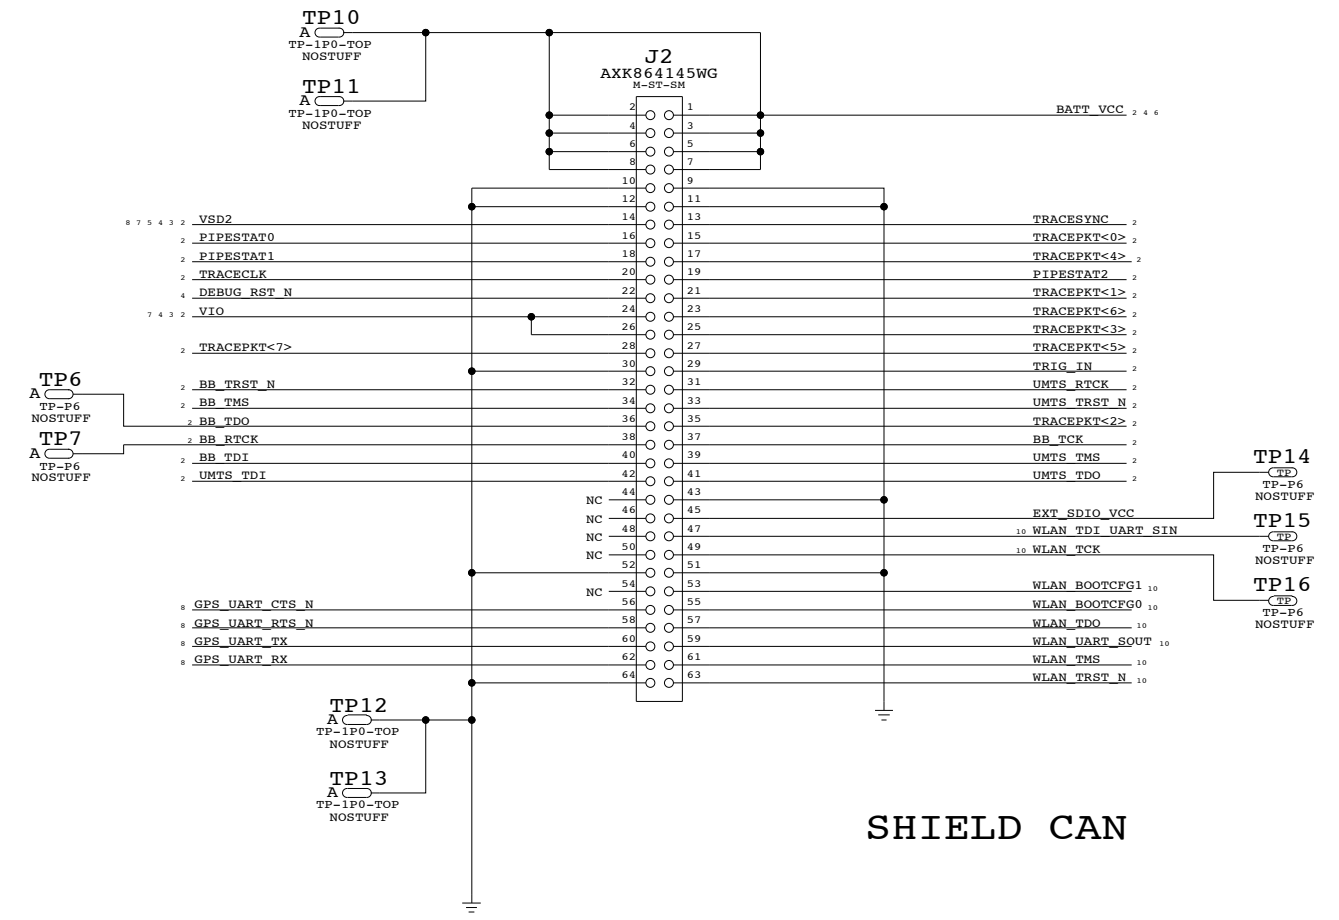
TP10
A
TP-1P0-TOP
NOSTUFF

TP11
A
TP-1P0-TOP
NOSTUFF

J2
AXK864145WG
M-ST-SM

2 1
4 3
6 5
8 7
10 9
12 11
14 13
16 15
18 17
20 19
22 21
24 23
26 25
28 27
30 29
32 31
34 33
36 35
38 37
40 39
42 41
44 43
46 45
48 47
50 49
52 51
54 53
56 55
58 57
60 59
62 61
64 63

BATT_VCC 2 4 6

8 7 5 4 3 2 VSD2
2 PIPESTAT0
2 PIPESTAT1
2 TRACECLK
4 DEBUG_RST_N
7 4 3 2 VIO
2 TRACEPKT<7>
2 BB_TRST_N
2 BB_TMS
2 BB_TDO
2 BB_RTCK
2 BB_TDI
2 UMTS_TDI

TP6
A
TP-P6
NOSTUFF

TP7
A
TP-P6
NOSTUFF

TRACESYNC 2
TRACEPKT<0> 2
TRACEPKT<4> 2
PIPESTAT2 2
TRACEPKT<1> 2
TRACEPKT<6> 2
TRACEPKT<3> 2
TRACEPKT<5> 2
TRIG_IN 2
UMTS_RTCK 2
UMTS_TRST_N 2
TRACEPKT<2> 2
BB_TCK 2
UMTS_TMS 2
UMTS_TDO 2

NC
NC
NC
NC
NC

EXT_SDIO_VCC
10 WLAN_TDI_UART_SIN
10 WLAN_TCK
WLAN_BOOTCFG1 10
WLAN_BOOTCFG0 10
WLAN_TDO 10
WLAN_UART_SOUT 10
WLAN_TMS 10
WLAN_TRST_N 10

TP14
TP
TP-P6
NOSTUFF

TP15
TP
TP-P6
NOSTUFF

TP16
TP
TP-P6
NOSTUFF

8 GPS_UART_CTS_N
8 GPS_UART_RTS_N
8 GPS_UART_TX
8 GPS_UART_RX

TP12
A
TP-1P0-TOP
NOSTUFF

TP13
A
TP-1P0-TOP
NOSTUFF

SHIELD CAN